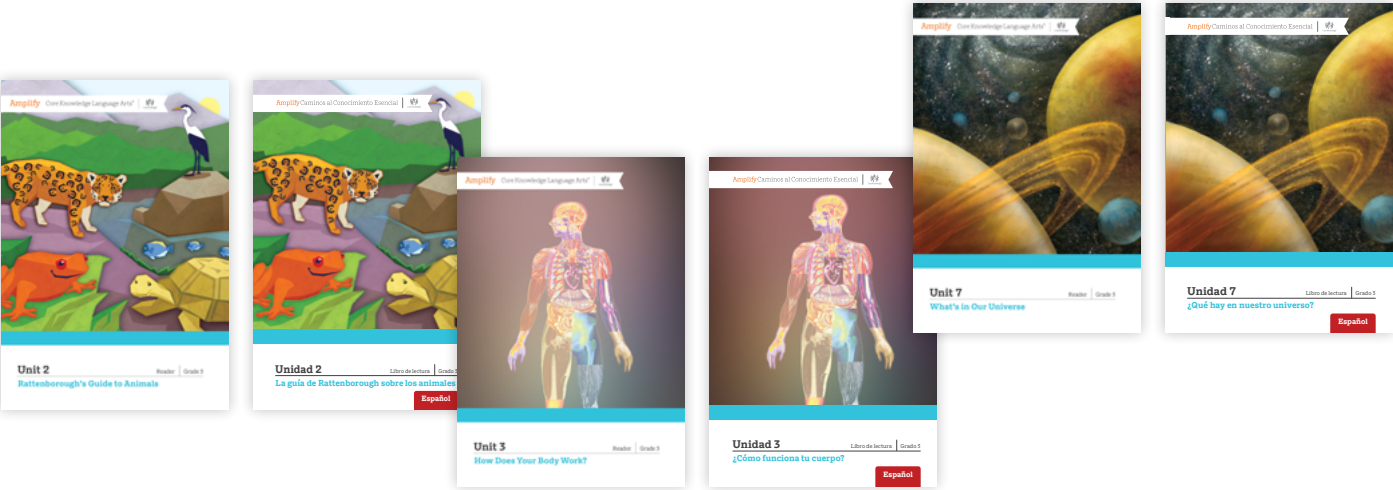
Amplify Core Knowledge Language Arts®

Unit 2
Reader | Grade 5
Rattenborough's Guide to Animals

Amplify Caminos al Conocimiento Esencial

Unidad 2
Libro de lectura | Grado 5
La guía de Rattenborough sobre los animales
Español

Amplify Core Knowledge Language Arts®

Unit 3
Reader | Grade 5
How Does Your Body Work?

Amplify Caminos al Conocimiento Esencial

Unidad 3
Libro de lectura | Grado 5
¿Cómo funciona tu cuerpo?
Español

Amplify Core Knowledge Language Arts®

Unit 7
Reader | Grade 5
What's in Our Universe

Amplify Caminos al Conocimiento Esencial

Unidad 7
Libro de lectura | Grado 5
¿Qué hay en nuestro universo?
Español